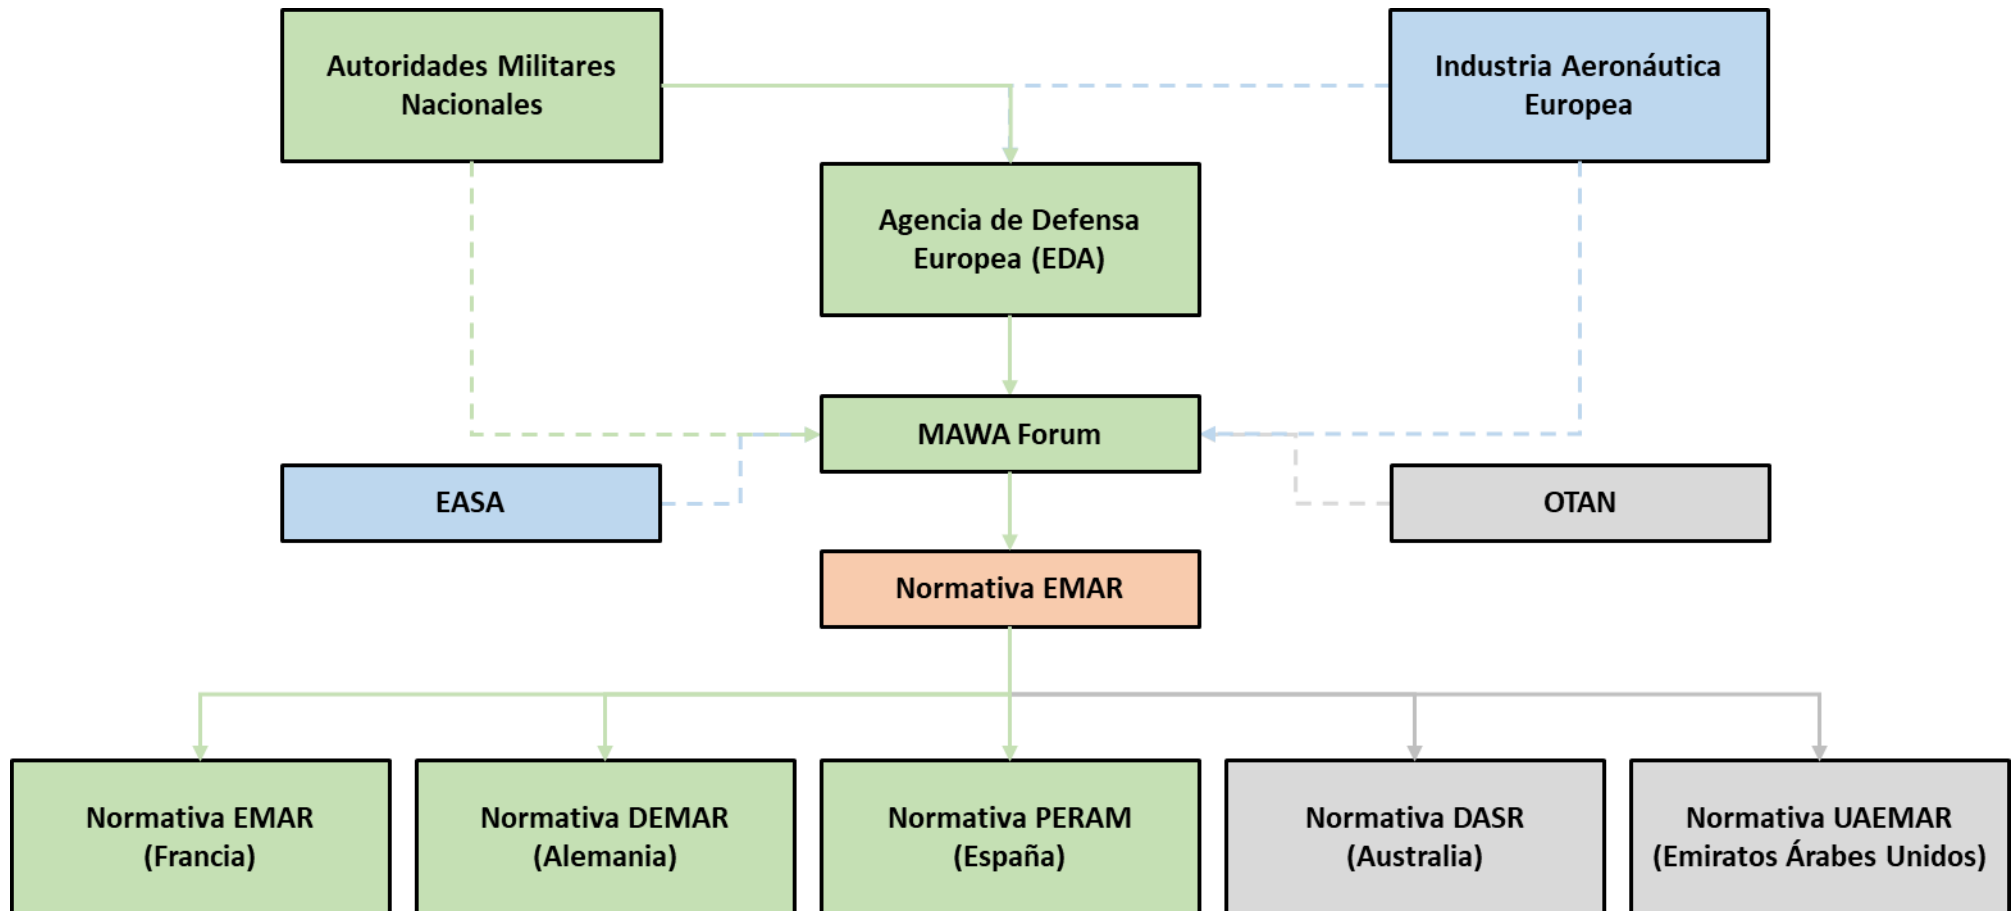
Autoridades Militares Nacionales

Industria Aeronáutica Europea

Agencia de Defensa Europea (EDA)

MAWA Forum

EASA

OTAN

Normativa EMAR

Normativa EMAR (Francia)

Normativa DEMAR (Alemania)

Normativa PERAM (España)

Normativa DASR (Australia)

Normativa UAEMAR (Emiratos Árabes Unidos)